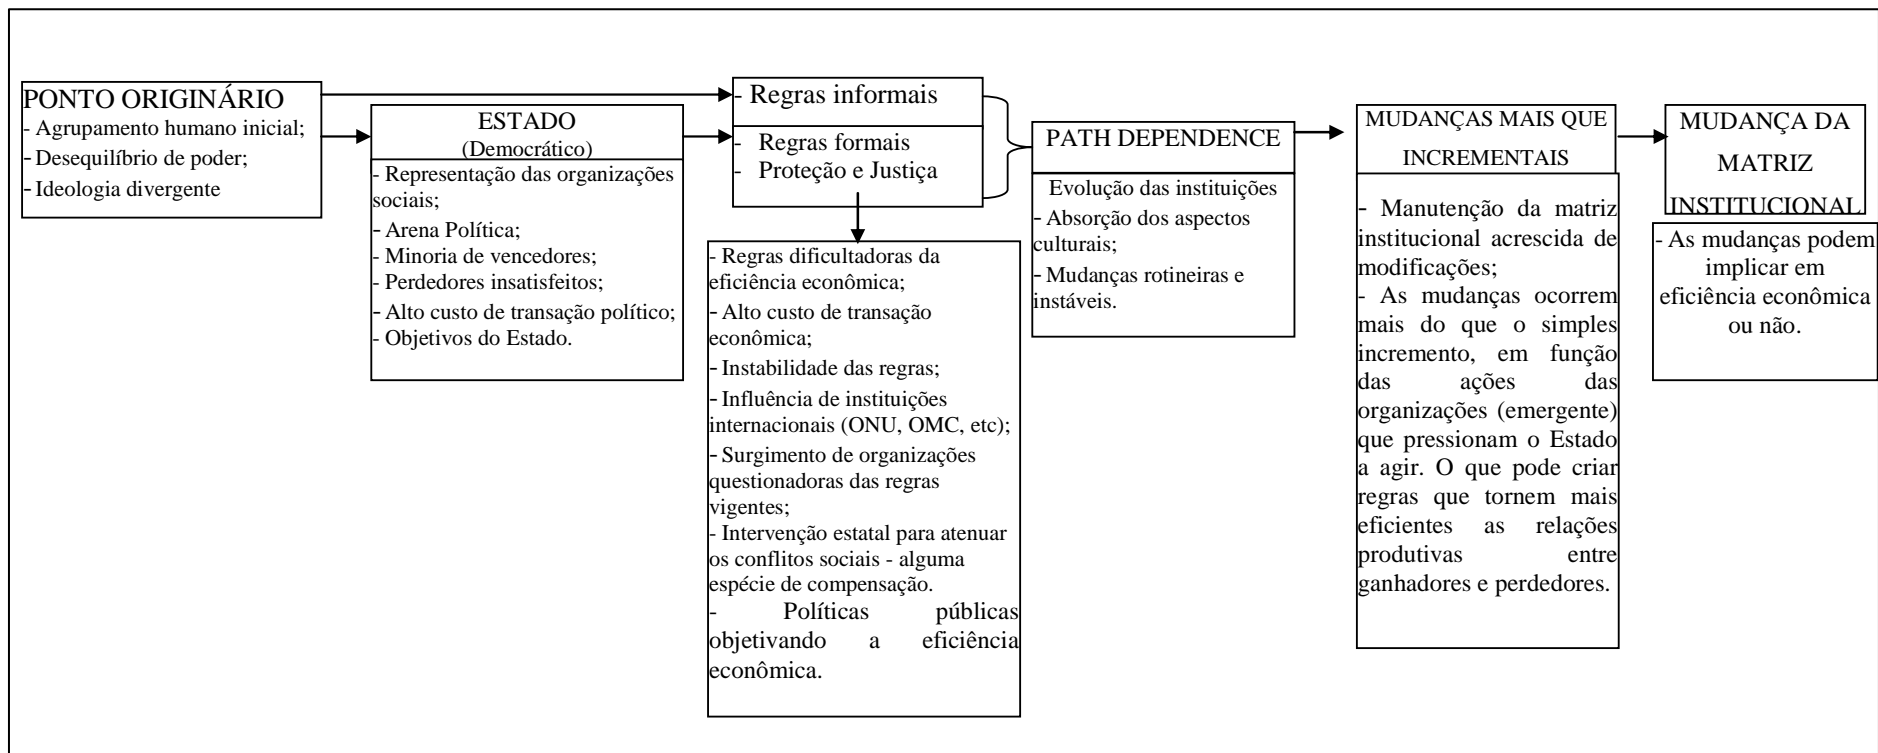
PONTO ORIGINÁRIO
- Agrupamento humano inicial;
- Desequilíbrio de poder;
- Ideologia divergente

ESTADO
(Democrático)
- Representação das organizações sociais;
- Arena Política;
- Minoria de vencedores;
- Perdedores insatisfeitos;
- Alto custo de transação político;
- Objetivos do Estado.

- Regras informais
- Regras formais
- Proteção e Justiça

- Regras dificultadoras da eficiência econômica;
- Alto custo de transação econômica;
- Instabilidade das regras;
- Influência de instituições internacionais (ONU, OMC, etc);
- Surgimento de organizações questionadoras das regras vigentes;
- Intervenção estatal para atenuar os conflitos sociais - alguma espécie de compensação.
- Políticas públicas objetivando a eficiência econômica.

PATH DEPENDENCE
Evolução das instituições
- Absorção dos aspectos culturais;
- Mudanças rotineiras e instáveis.

MUDANÇAS MAIS QUE INCREMENTAIS
- Manutenção da matriz institucional acrescida de modificações;
- As mudanças ocorrem mais do que o simples incremento, em função das ações das organizações (emergente) que pressionam o Estado a agir. O que pode criar regras que tornem mais eficientes as relações produtivas entre ganhadores e perdedores.

MUDANÇA DA MATRIZ INSTITUCIONAL
- As mudanças podem implicar em eficiência econômica ou não.